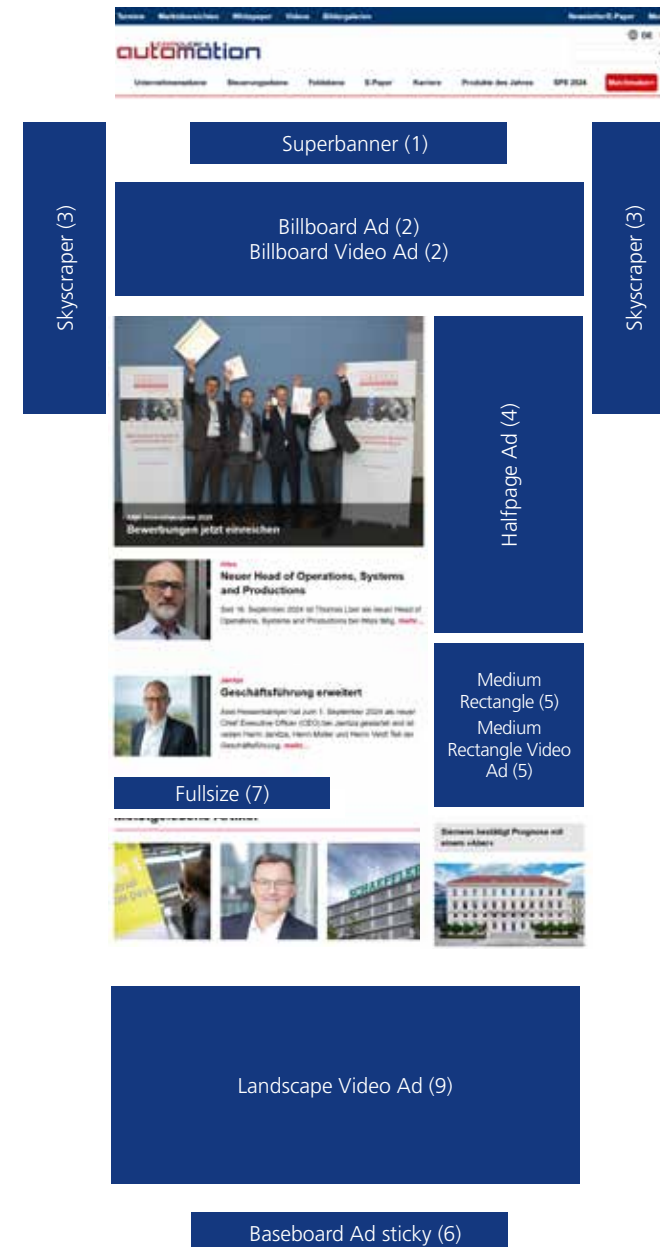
Termine Marktübersichten Whitepaper Videos Bildergalerien Newsletter/E-Paper

automation

Unternehmensplanung Steuerungsebene Feldebene E-Paper Karriere Produkte des Jahres SPS 2024 Suchmaschine

Superbanner (1)

Skyscraper (3)

Billboard Ad (2)
Billboard Video Ad (2)

Skyscraper (3)

Bewerbungen jetzt einreichen

Halfpage Ad (4)

Neuer Head of Operations, Systems and Productions

Seit 16. September 2024 ist Thomas Loer als neuer Head of Operations, Systems and Productions bei Hitex tätig. mehr...

Medium Rectangle (5)
Medium Rectangle Video Ad (5)

Geschäftsführung erweitert

Axel Hessenkämper hat zum 1. September 2024 als neuer Chief Executive Officer (CEO) bei Jantza gestartet und ist neben Herrn Jantza, Herrn Moller und Herrn Veidt Teil der Geschäftsführung. mehr...

Fullsize (7)

Siemens bestätigt Prognose mit einem »Aber«

SCHAEFFLER

Landscape Video Ad (9)

Baseboard Ad sticky (6)